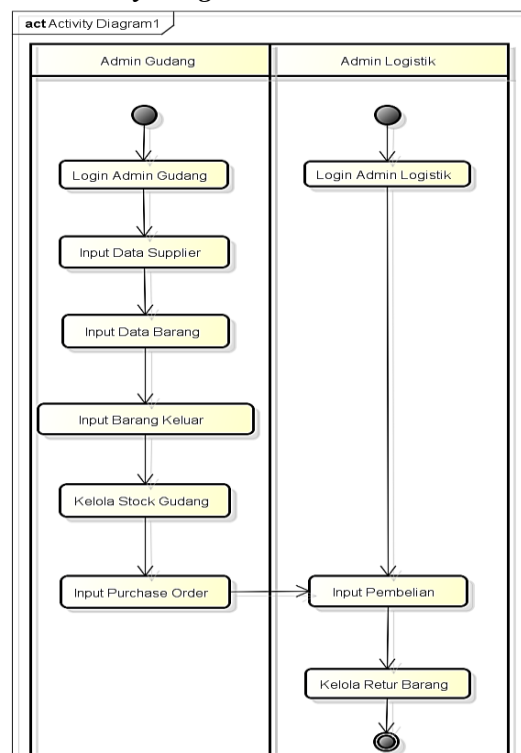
act Activity Diagram1

Admin Gudang

Admin Logistik

Login Admin Gudang

Login Admin Logistik

Input Data Supplier

Input Data Barang

Input Barang Keluar

Kelola Stock Gudang

Input Purchase Order

Input Pembelian

Kelola Retur Barang